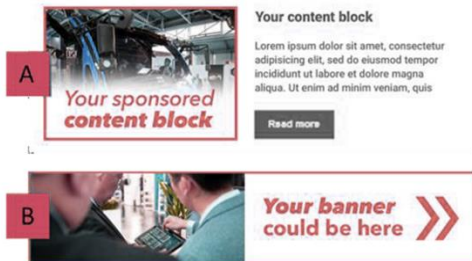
A

Your sponsored content block

Your content block

Lorem ipsum dolor sit amet, consectetur adipisicing elit, sed do eiusmod tempor incididunt ut labore et dolore magna aliqua. Ut enim ad minim veniam, quis

Read more

B

Your banner could be here